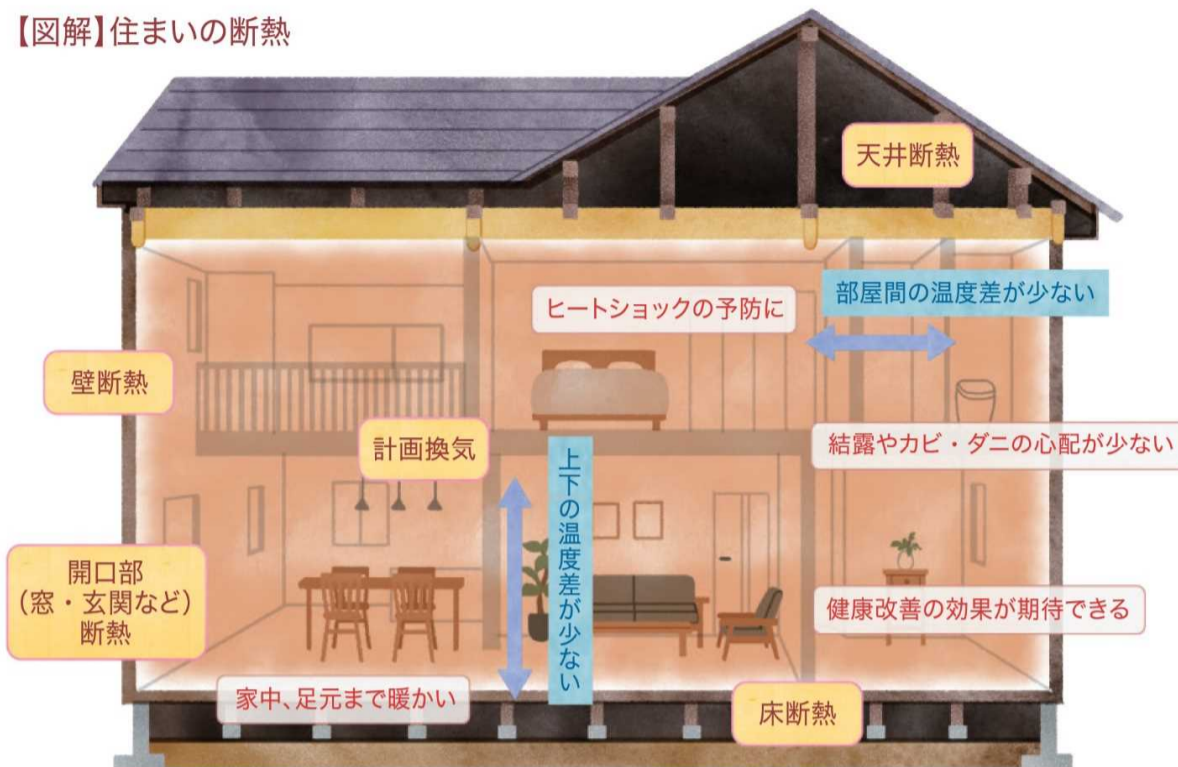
【図解】住まいの断熱

天井断熱

部屋間の温度差が少ない

ヒートショックの予防に

壁断熱

計画換気

上下の温度差が少ない

結露やカビ・ダニの心配が少ない

開口部
(窓・玄関など)
断熱

健康改善の効果が期待できる

家中、足元まで暖かい

床断熱